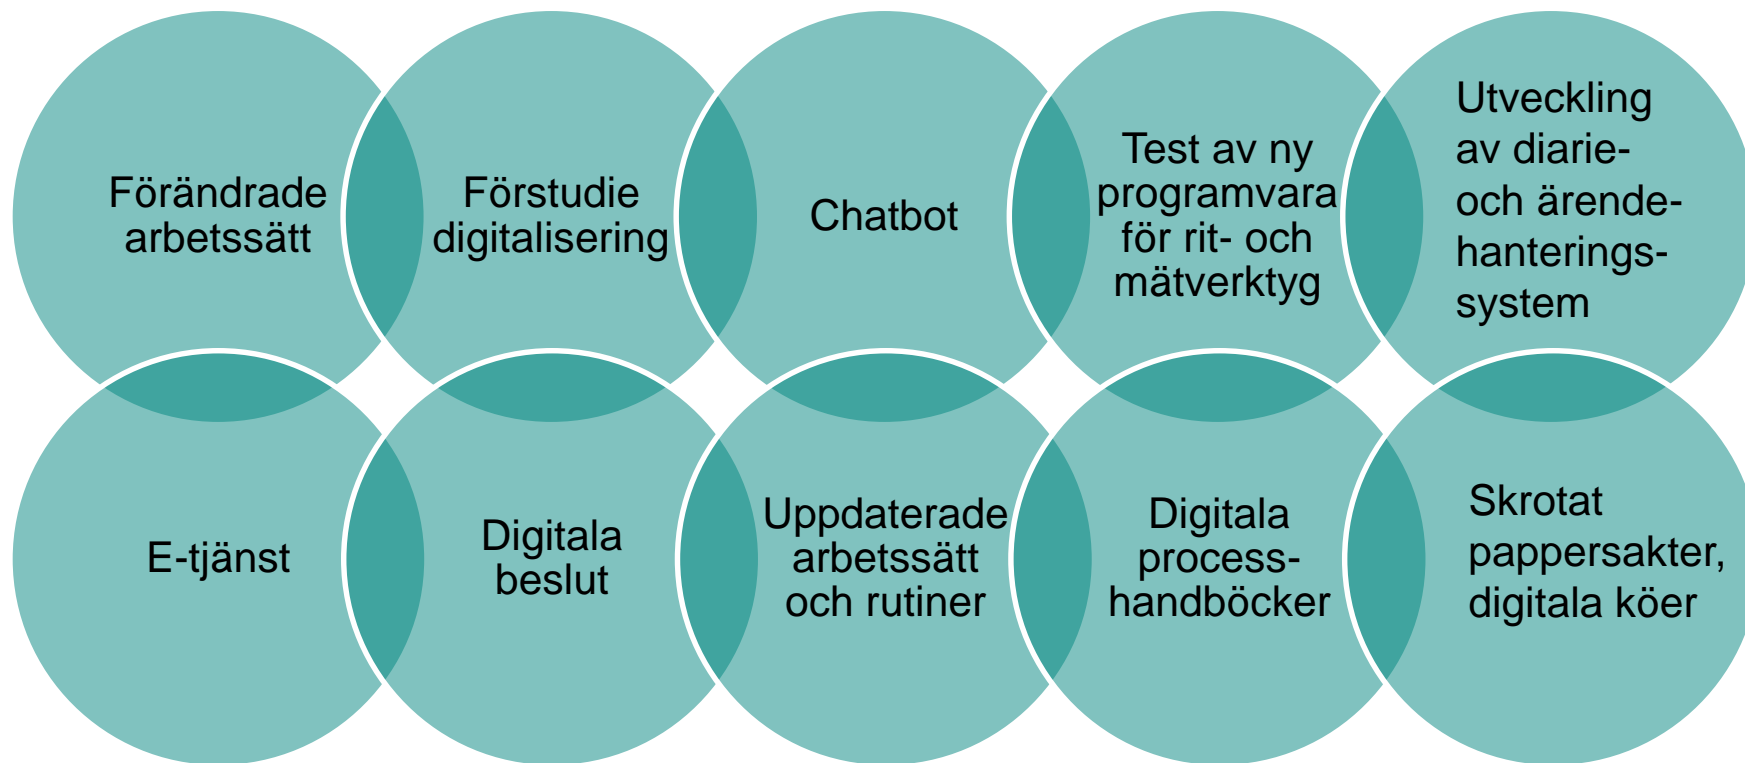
Förändrade arbetssätt

Förstudie digitalisering

Chatbot

Test av ny programvara för rit- och mätverktyg

Utveckling av diarie- och ärende-hanterings-system

E-tjänst

Digitala beslut

Uppdaterade arbetssätt och rutiner

Digitala process-handböcker

Skrotat pappersakter, digitala köer